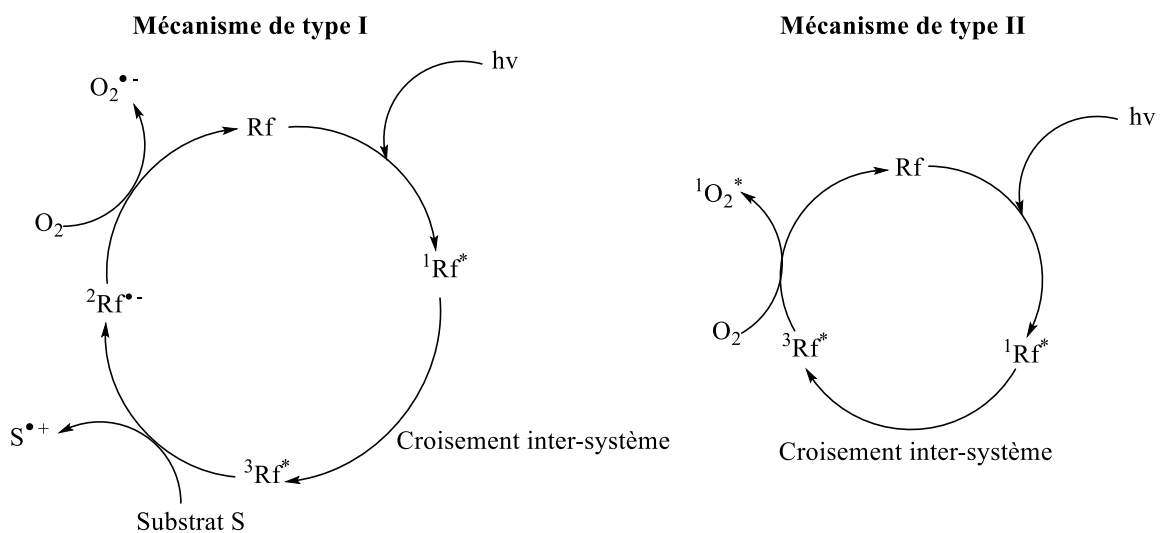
Mécanisme de type I

$O_2^{\bullet -}$

Rf

hv

$O_2$

$^1Rf^*$

$^2Rf^{\bullet -}$

$S^{\bullet +}$

$^3Rf^*$

Croisement inter-système

Substrat S

Mécanisme de type II

hv

Rf

$^1O_2^*$

$O_2$

$^3Rf^*$

$^1Rf^*$

Croisement inter-système